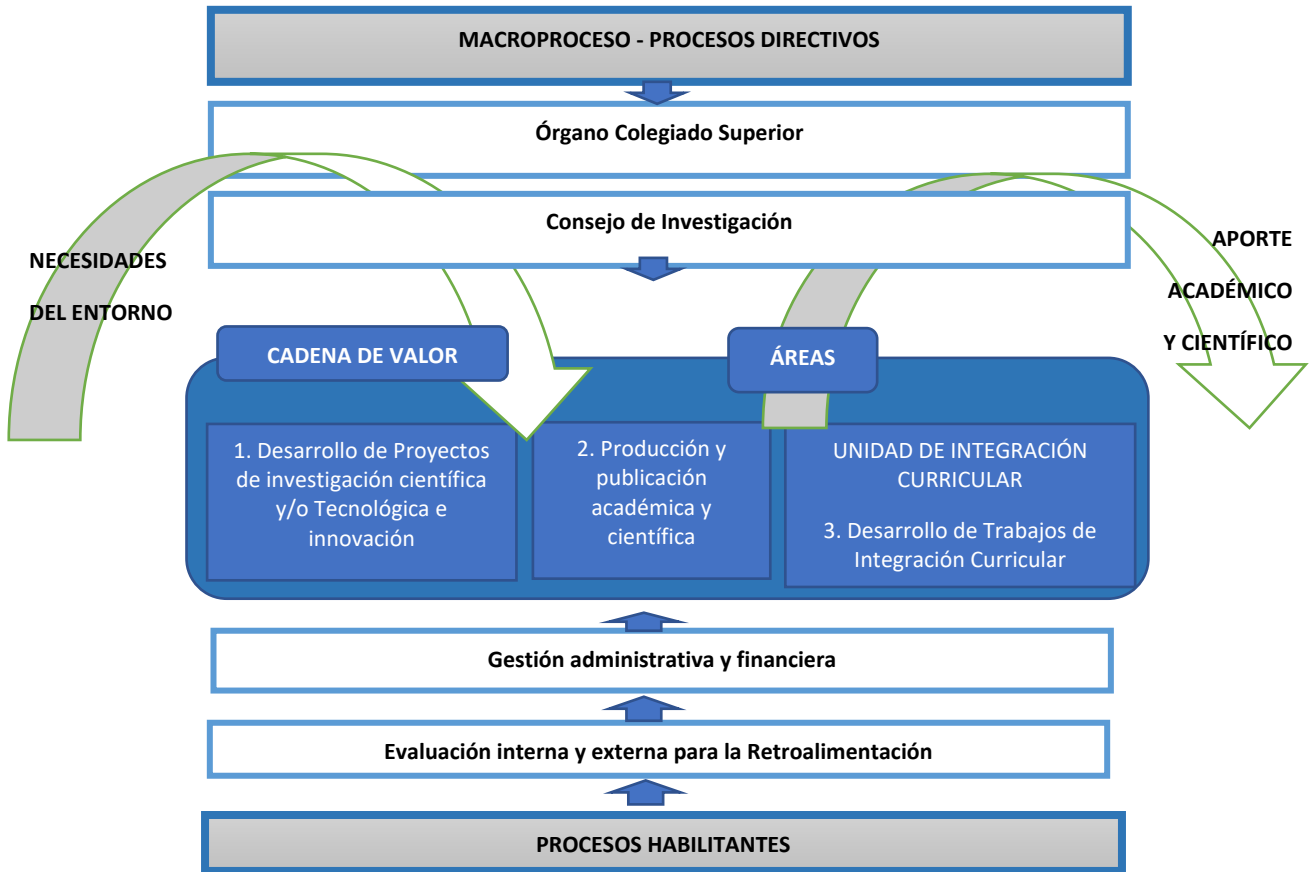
MACROPROCESO - PROCESOS DIRECTIVOS

Órgano Colegiado Superior

Consejo de Investigación

NECESIDADES DEL ENTORNO

APORTE ACADÉMICO Y CIENTÍFICO

CADENA DE VALOR

ÁREAS

1. Desarrollo de Proyectos de investigación científica y/o Tecnológica e innovación

2. Producción y publicación académica y científica

UNIDAD DE INTEGRACIÓN CURRICULAR

3. Desarrollo de Trabajos de Integración Curricular

Gestión administrativa y financiera

Evaluación interna y externa para la Retroalimentación

PROCESOS HABILITANTES